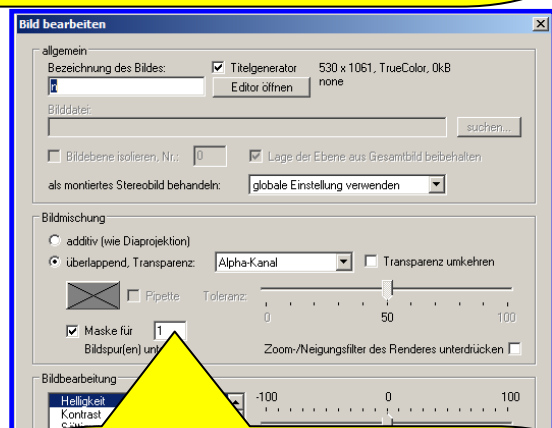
Bild bearbeiten

allgemein
Bezeichnung des Bildes:
n
Titelgenerator
530 x 1061, TrueColor, 0kB
none
Editor öffnen
Bilddatei:
suchen...
Bildebene isolieren, Nr.: 0
Lage der Ebene aus Gesamtbild beibehalten
als montiertes Stereobild behandeln:
globale Einstellung verwenden

Bildmischung
additiv (wie Diaprojektion)
überlappend, Transparenz:
Alpha-Kanal
Transparenz umkehren
Pipette
Toleranz:
0
50
100
Maske für
1
Bildspur(en) unt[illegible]
Zoom-/Neigungsfilter des Renderes unterdrücken

Bildbearbeitung
Helligkeit
Kontrast
Sätti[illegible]
-100
0
100